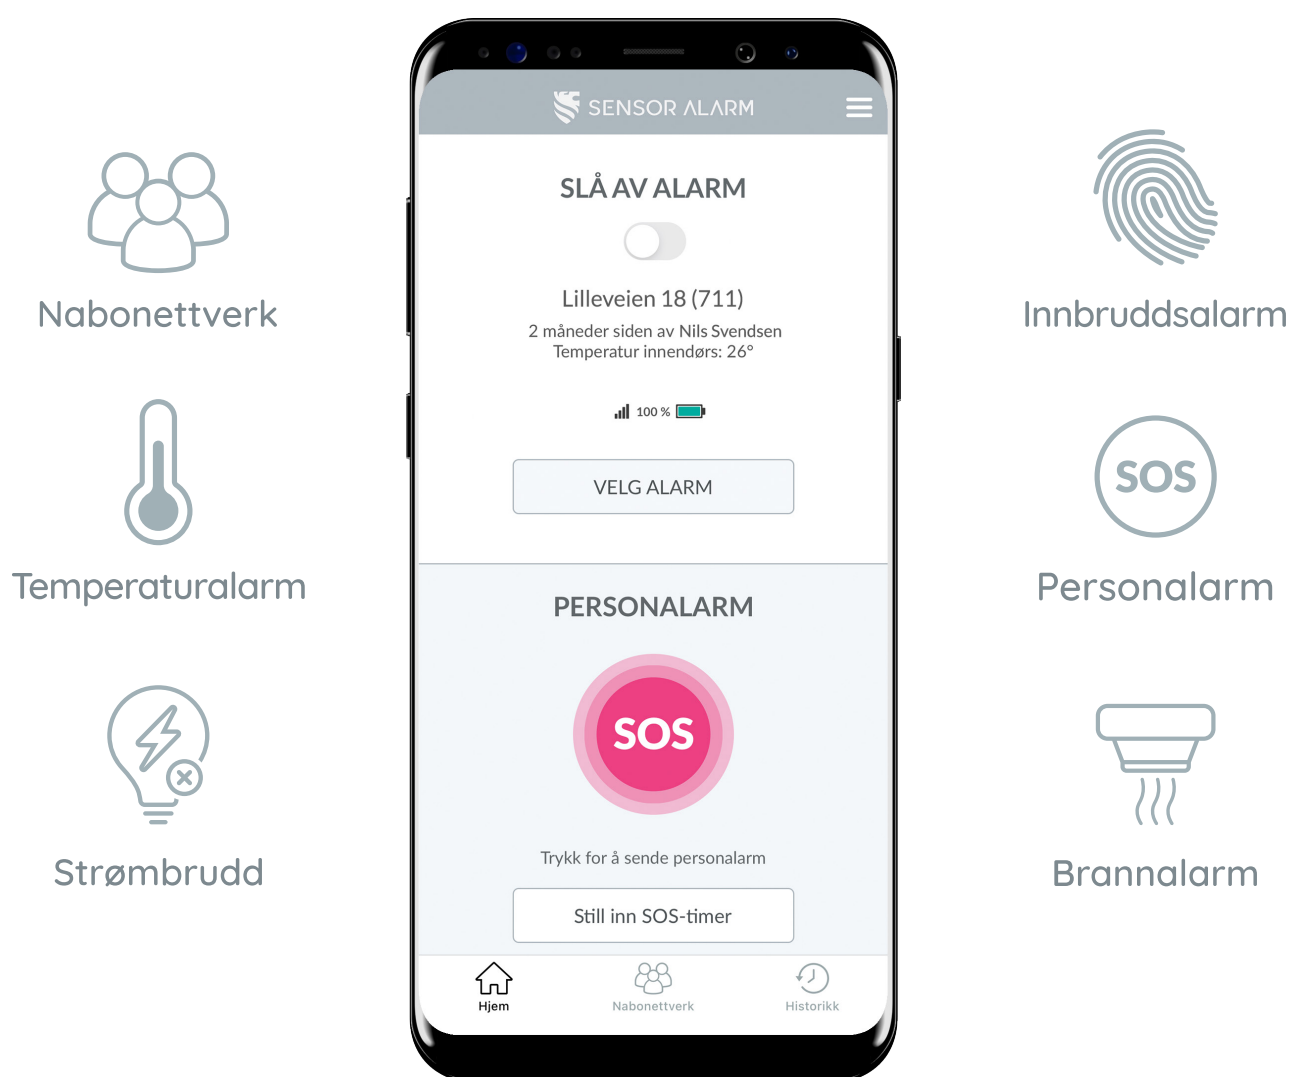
Nabonettverk

Temperaturalarm

Strømbrudd

SENSOR ALARM

SLÅ AV ALARM

Lilleveien 18 (711)

2 måneder siden av Nils Svendsen
Temperatur innendørs: 26°

100 %

VELG ALARM

PERSONALARM

SOS

Trykk for å sende personalarm

Still inn SOS-timer

Hjem

Nabonettverk

Historikk

Innbruddsalarm

SOS

Personalarm

Brannalarm